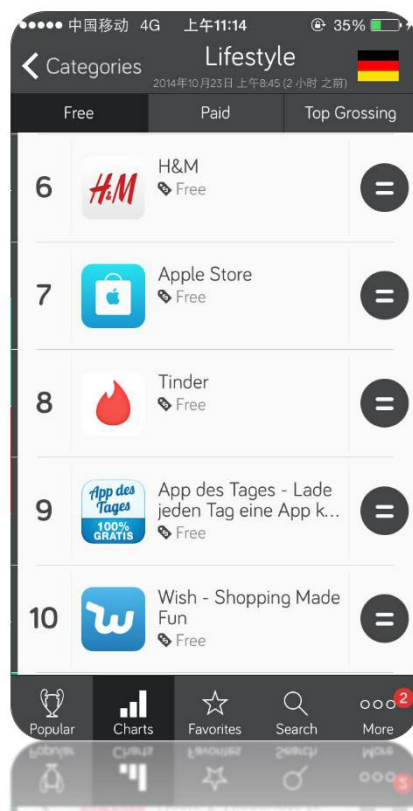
●●●●● 中国移动 4G 上午11:14 35%

Categories
Lifestyle
2014年10月23日 上午8:45 (2 小时 之前)

Free | Paid | Top Grossing

6
H&M
H&M
Free

7
Apple Store
Free

8
Tinder
Free

9
App des Tages 100% GRATIS
App des Tages - Lade jeden Tag eine App k...
Free

10
Wish - Shopping Made Fun
Free

Popular
Charts
Favorites
Search
2
More